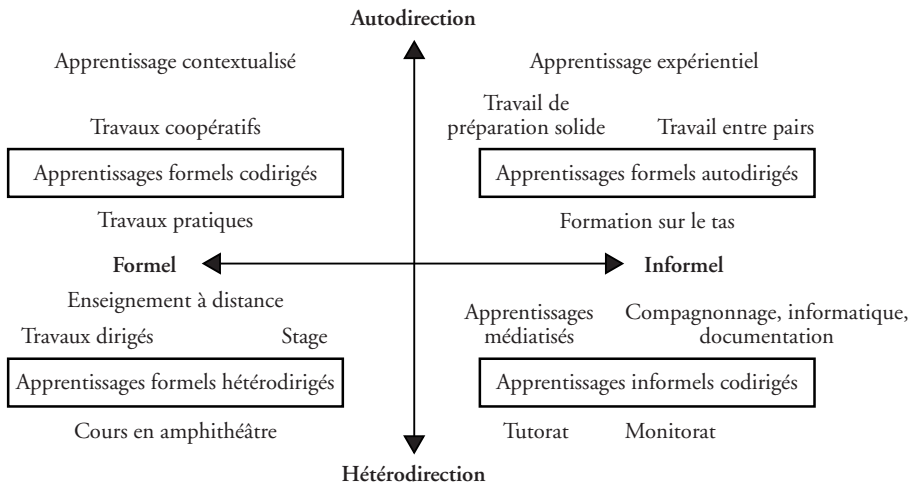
Autodirection

Apprentissage contextualisé

Travaux coopératifs

Apprentissages formels codirigés

Travaux pratiques

Apprentissage expérientiel

Travail de préparation solide

Travail entre pairs

Apprentissages formels autodirigés

Formation sur le tas

Formel

Informel

Enseignement à distance

Travaux dirigés

Stage

Apprentissages formels hétérodirigés

Cours en amphithéâtre

Apprentissages médiatisés

Compagnonnage, informatique, documentation

Apprentissages informels codirigés

Tutorat

Monitorat

Hétérodirection